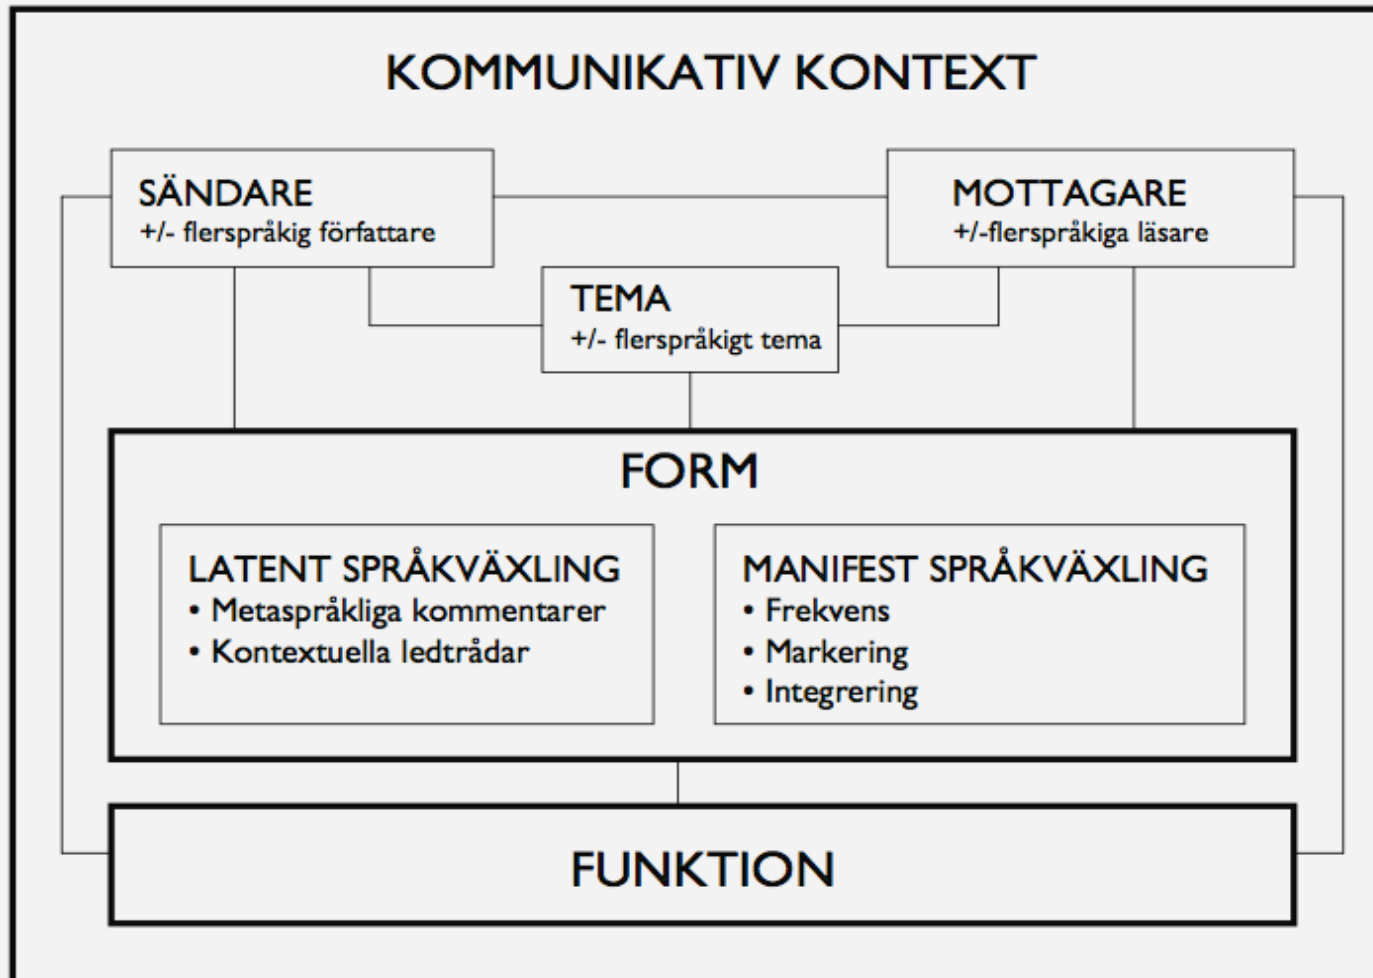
KOMMUNIKATIV KONTEXT

SÄNDARE
+/- flerspråkig författare

MOTTAGARE
+/-flerspråkiga läsare

TEMA
+/- flerspråkigt tema

FORM

LATENT SPRÅKVÄXLING
• Metaspråkliga kommentarer
• Kontextuella ledtrådar

MANIFEST SPRÅKVÄXLING
• Frekvens
• Markering
• Integrering

FUNKTION